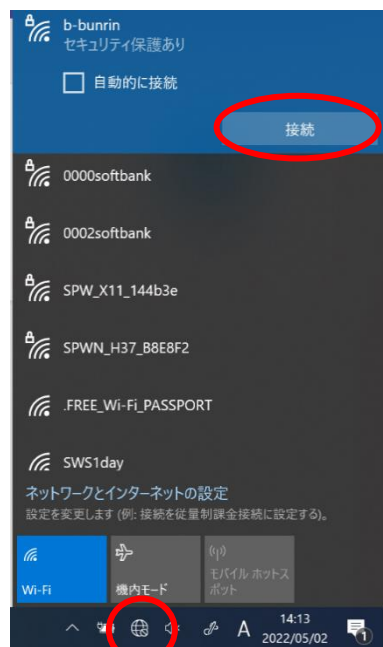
b-bunrin
セキュリティ保護あり

自動的に接続

接続

0000softbank

0002softbank

SPW_X11_144b3e

SPWN_H37_B8E8F2

.FREE_Wi-Fi_PASSPORT

SWS1day

ネットワークとインターネットの設定
設定を変更します (例: 接続を従量制課金接続に設定する)。

Wi-Fi

機内モード

モバイル ホットスポット

A

14:13
2022/05/02

1